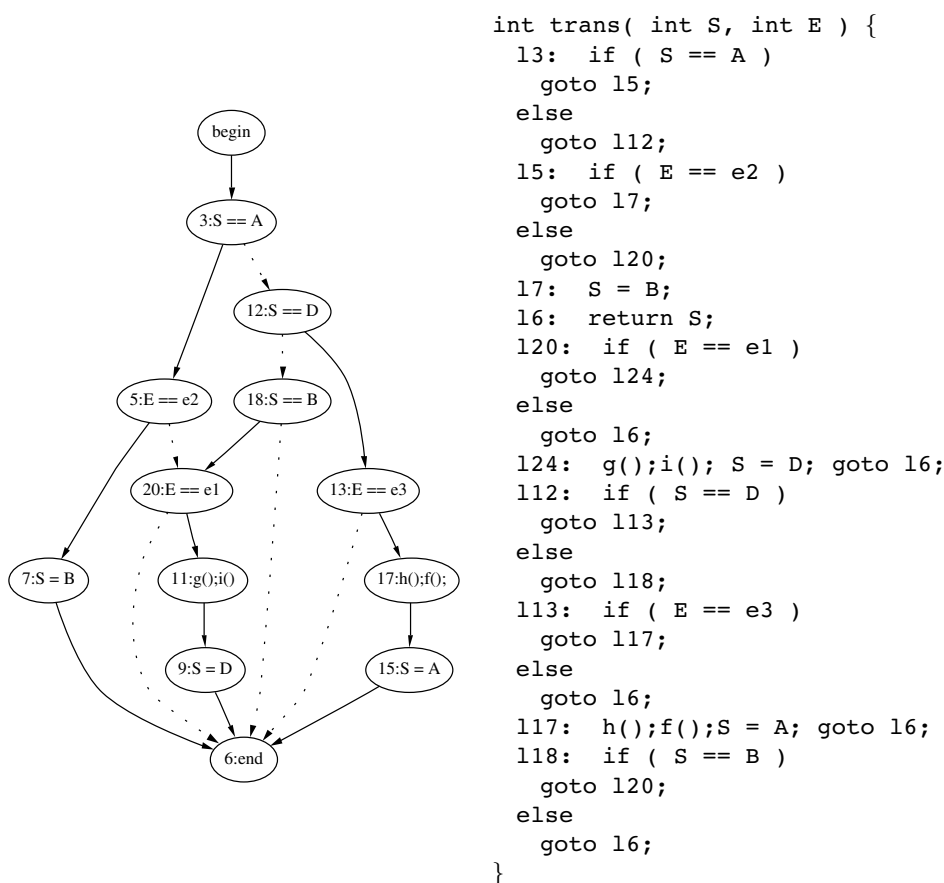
begin

3:S == A

12:S == D

5:E == e2

18:S == B

20:E == e1

13:E == e3

7:S = B

11:g();i()

17:h();f();

9:S = D

15:S = A

6:end

int trans( int S, int E ) {
 l3: if ( S == A )
  goto l5;
 else
  goto l12;
 l5: if ( E == e2 )
  goto l7;
 else
  goto l20;
 l7: S = B;
 l6: return S;
 l20: if ( E == e1 )
  goto l24;
 else
  goto l6;
 l24: g();i(); S = D; goto l6;
 l12: if ( S == D )
  goto l13;
 else
  goto l18;
 l13: if ( E == e3 )
  goto l17;
 else
  goto l6;
 l17: h();f();S = A; goto l6;
 l18: if ( S == B )
  goto l20;
 else
  goto l6;
}